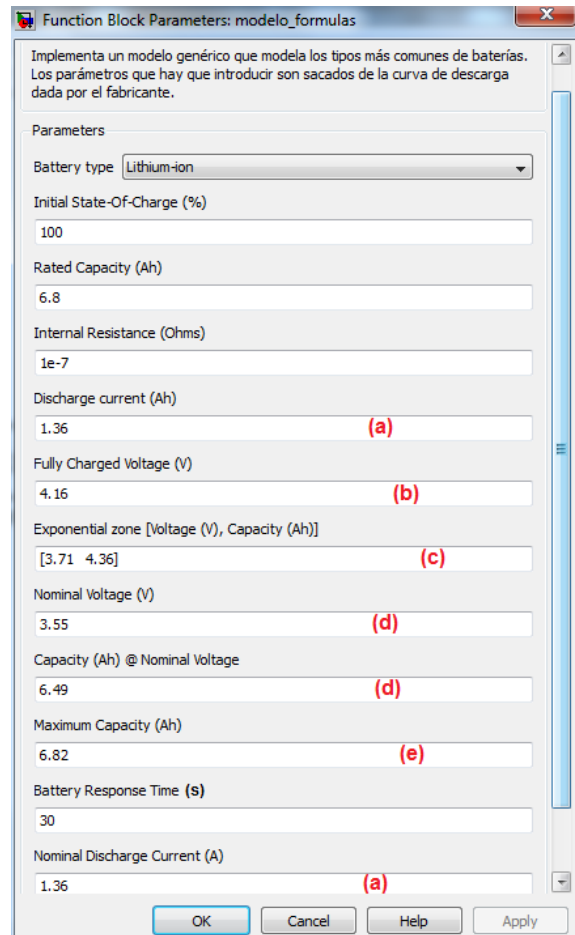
Function Block Parameters: modelo_formulas

Implementa un modelo genérico que modela los tipos más comunes de baterías. Los parámetros que hay que introducir son sacados de la curva de descarga dada por el fabricante.

Parameters

Battery type Lithium-ion

Initial State-Of-Charge (%)

100

Rated Capacity (Ah)

6.8

Internal Resistance (Ohms)

1e-7

Discharge current (Ah)

1.36 (a)

Fully Charged Voltage (V)

4.16 (b)

Exponential zone [Voltage (V), Capacity (Ah)]

[3.71 4.36] (c)

Nominal Voltage (V)

3.55 (d)

Capacity (Ah) @ Nominal Voltage

6.49 (d)

Maximum Capacity (Ah)

6.82 (e)

Battery Response Time (s)

30

Nominal Discharge Current (A)

1.36 (a)

OK Cancel Help Apply